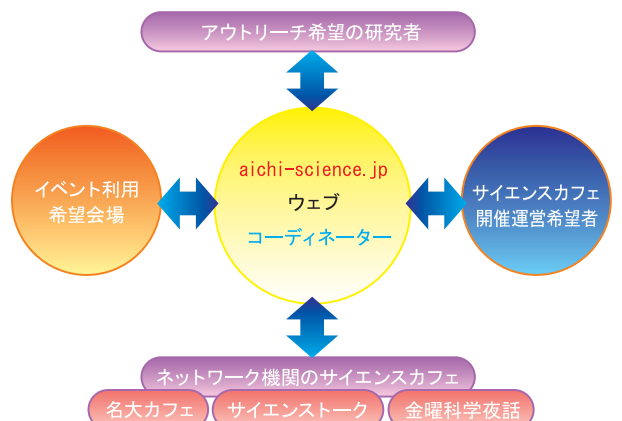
アウトリーチ希望の研究者

イベント利用
希望会場

aichi-science.jp
ウェブ
コーディネーター

サイエンスカフェ
開催運営希望者

ネットワーク機関のサイエンスカフェ

名大カフェ

サイエンストーク

金曜科学夜話